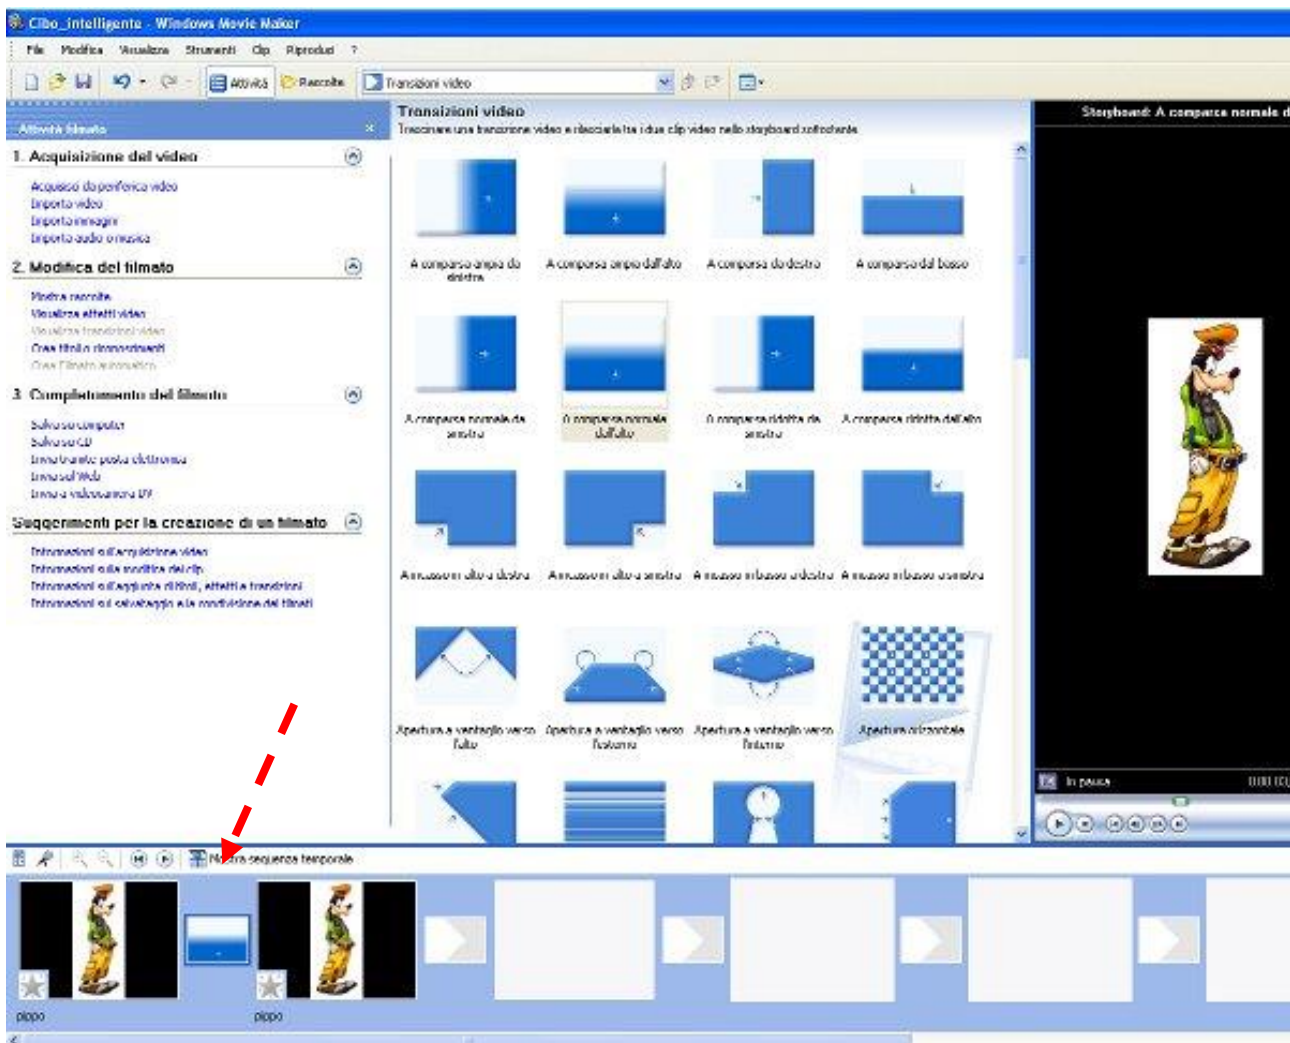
Cibo_intelligente - Windows Movie Maker

File Modifica Visualizza Strumenti Clip Riproduci ?

Attività Raccolte Transizioni video

Attività filmato

1. Acquisizione del video

Acquisisci da periferica video
Importa video
Importa immagini
Importa audio o musica

2. Modifica del filmato

Mostra raccolte
Visualizza effetti video
Visualizza transizioni video
Crea titoli o riconoscimenti
Crea filmato automatico

3. Completamento del filmato

Salva sul computer
Salva su CD
Invia tramite posta elettronica
Invia sul Web
Invia a videocamera DV

Suggerimenti per la creazione di un filmato

Informazioni sull'acquisizione video
Informazioni sulla modifica dei clip
Informazioni sull'aggiunta di titoli, effetti e transizioni
Informazioni sul salvataggio e la condivisione dei filmati

Transizioni video
Trascinare una transizione video e rilasciarla tra i due clip video nello storyboard sottostante

A comparsa ampia da destra
A comparsa ampia dall'alto
A comparsa da destra
A comparsa dal basso
A comparsa normale da sinistra
A comparsa normale dall'alto
A comparsa ridotta da sinistra
A comparsa ridotta dall'alto
A incasso in alto a destra
A incasso in alto a sinistra
A incasso in basso a destra
A incasso in basso a sinistra
Apertura a ventaglio verso l'alto
Apertura a ventaglio verso l'esterno
Apertura a ventaglio verso l'interno
Apertura orizzontale

Storyboard: A comparsa normale d

In pausa
0:00:00

Mostra sequenza temporale

pippo
pippo